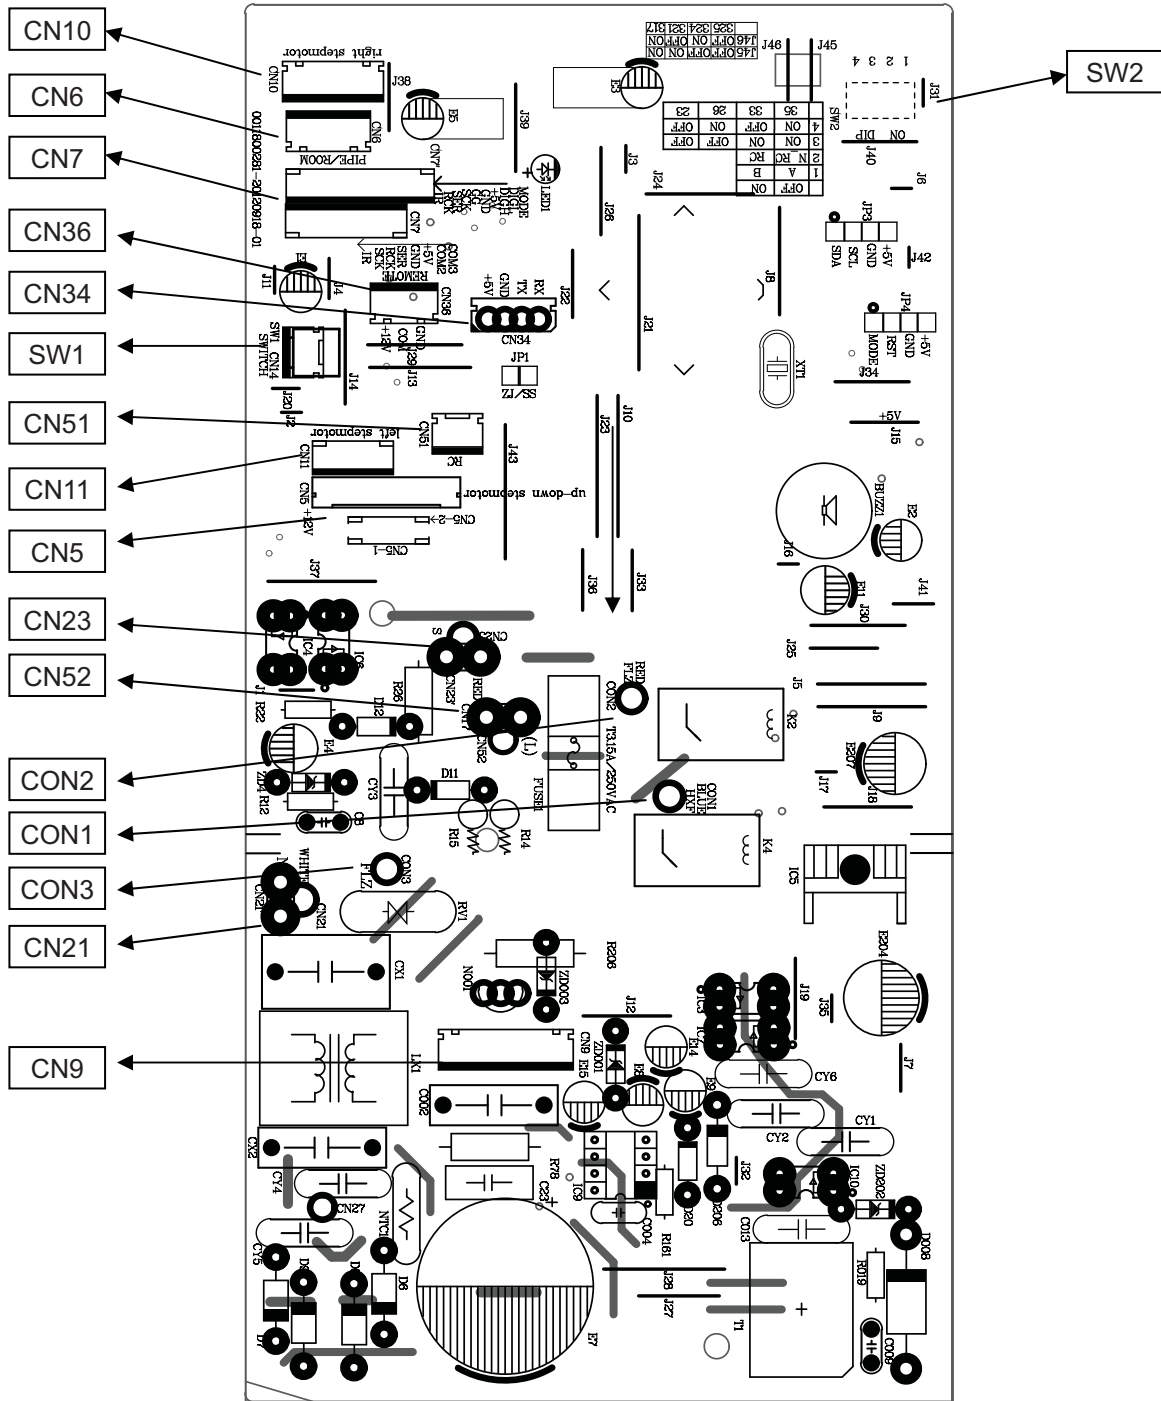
CN10
CN6
CN7
CN36
CN34
SW1
CN51
CN11
CN5
CN23
CN52
CON2
CON1
CON3
CN21
CN9
SW2

right stepmotor
CN10
J38
E5
CN6
PIPE/ROOM
CN7
J39
001/800281-20/20918-01
MODE
DIGIT
+5V
GND
SCL
SCK
IR
LED1
E3
J46
J45
J31
1 2 3 4
ON DIP
J40
SW2

| J46 | OFF | ON | OFF | ON |
|---|---|---|---|---|
| J45 | OFF | OFF | ON | ON |
| | 35 | 33 | 26 | 23 |

| | | 35 | 33 | 26 | 23 |
|---|---|---|---|---|---|
| 4 | ON | OFF | ON | OFF |
| 3 | RC | ON | OFF | OFF |
| 2 | N | RC | | |
| 1 | A | B | | |
| OFF | ON | | | |

J3
J24
J26
J6
JP3
SDA
SCL
GND
+5V
J42
E1
J11
J4
COM3
COM2
+5V
GND
SER
SCK
IR
REMOTE
CN36
J22
+6V
GND
TX
RX
CN34
J21
J8
JP4
+5V
GND
RST
MODE
J34
SW1
SWITCH
CN14
J14
J20
J13
GND
COM
+12V
J39
JP1
SS/ZI
XT1
J2
left stepmotor
CN51
RC
J10
J23
+5V
J15
CN11
CN5
+12V
J43
up-down stepmotor
CN5-2
CN5-1
BUZ1
E2
J16
J37
J36
J33
E11
J30
J41
IC4
IC6
CN23
CN23
J25
J5
R26
RED
FLZ
CON2
RED
CN52
K2
R22
D12
J9
E4
T3.15A/250VAC
(L)
FUSE1
E207
ZD4
R12
CY3
D11
J17
J18
C8
CON1
BLUE
HXP
R15
R14
K4
IC5
WHITE
CON3
FLZ
CN21
RV1
R208
E204
CX1
N001
ZD003
J12
J19
J35
IC3
IC4
J7
LX1
CN9
ZD001
E15
E14
CY6
C002
E3
CY1
CY2
CX2
R78
C23
IC9
J32
CY4
CN27
ZD202
IC10
D206
NTC1
C004
R161
D20
C013
CY5
D6
D8
J28
J27
R019
D008
D7
E7
T1
+
C009